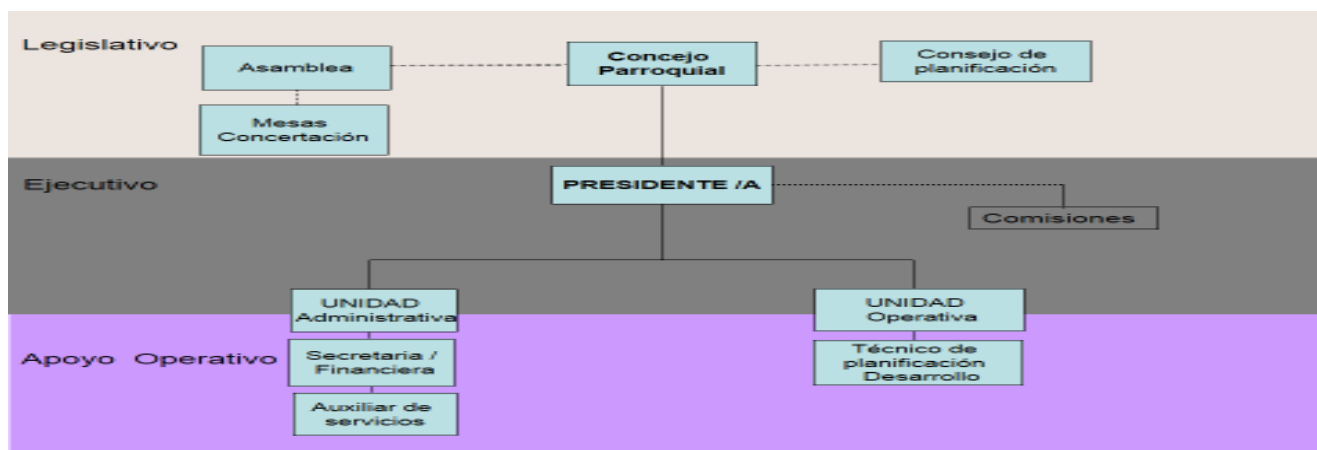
Legislativo

Asamblea

Concejo Parroquial

Consejo de planificación

Mesas Concertación

Ejecutivo

PRESIDENTE /A

Comisiones

UNIDAD Administrativa

UNIDAD Operativa

Apoyo Operativo

Secretaria / Financiera

Técnico de planificación Desarrollo

Auxiliar de servicios